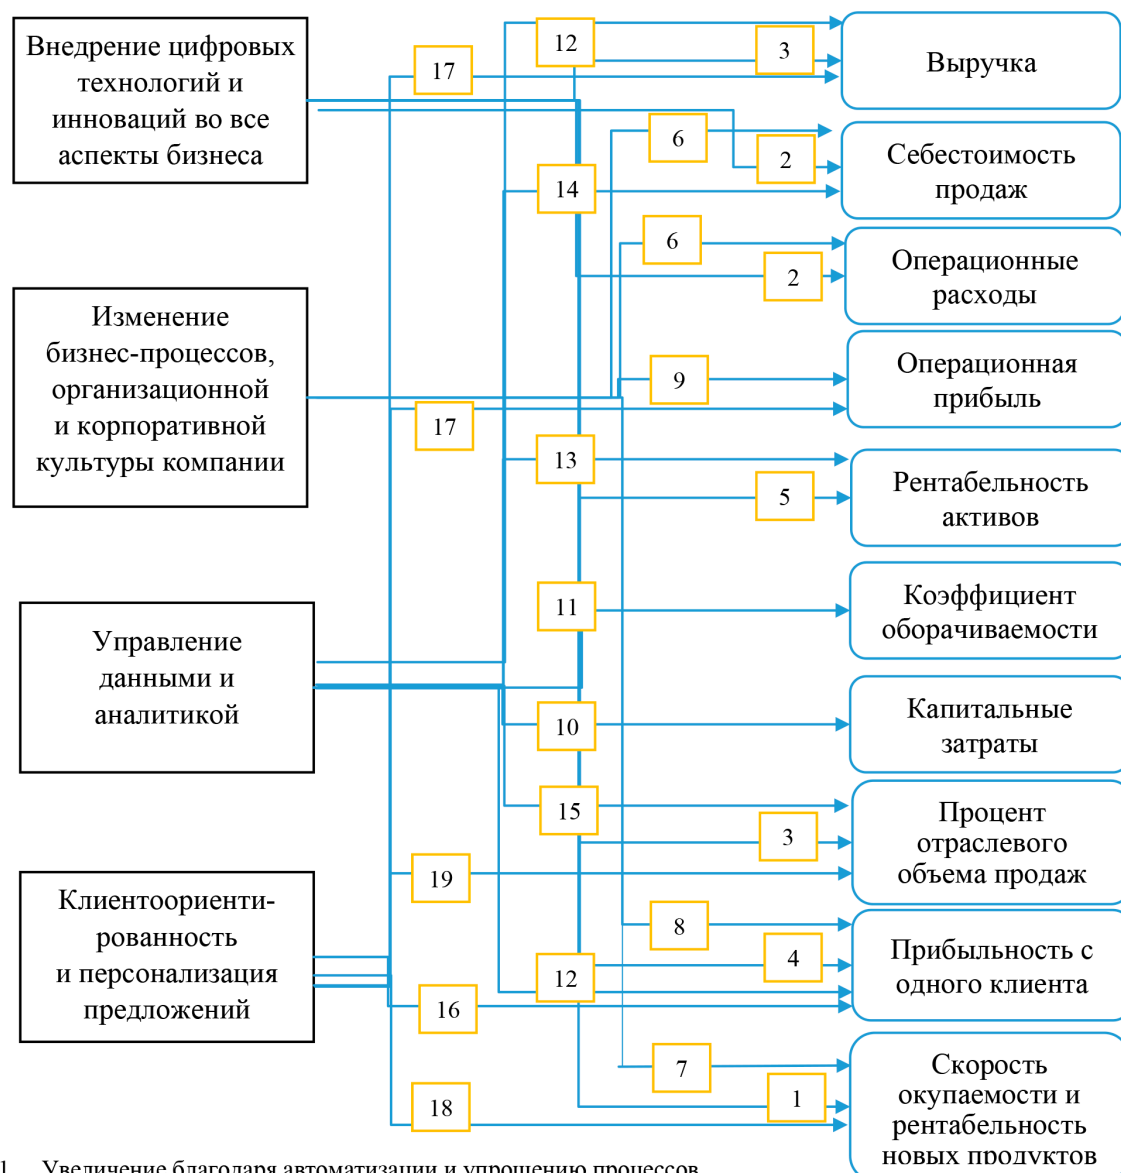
Внедрение цифровых технологий и инноваций во все аспекты бизнеса

Изменение бизнес-процессов, организационной и корпоративной культуры компании

Управление данными и аналитикой

Клиентоориенти-рованность и персонализация предложений

17
12
3
14
6
2
6
2
9
17
13
5
11
10
15
3
19
8
4
12
16
7
1
18

Выручка

Себестоимость продаж

Операционные расходы

Операционная прибыль

Рентабельность активов

Коэффициент оборачиваемости

Капитальные затраты

Процент отраслевого объема продаж

Прибыльность с одного клиента

Скорость окупаемости и рентабельность новых продуктов

1. Увеличение благодаря автоматизации и упрощению процессов